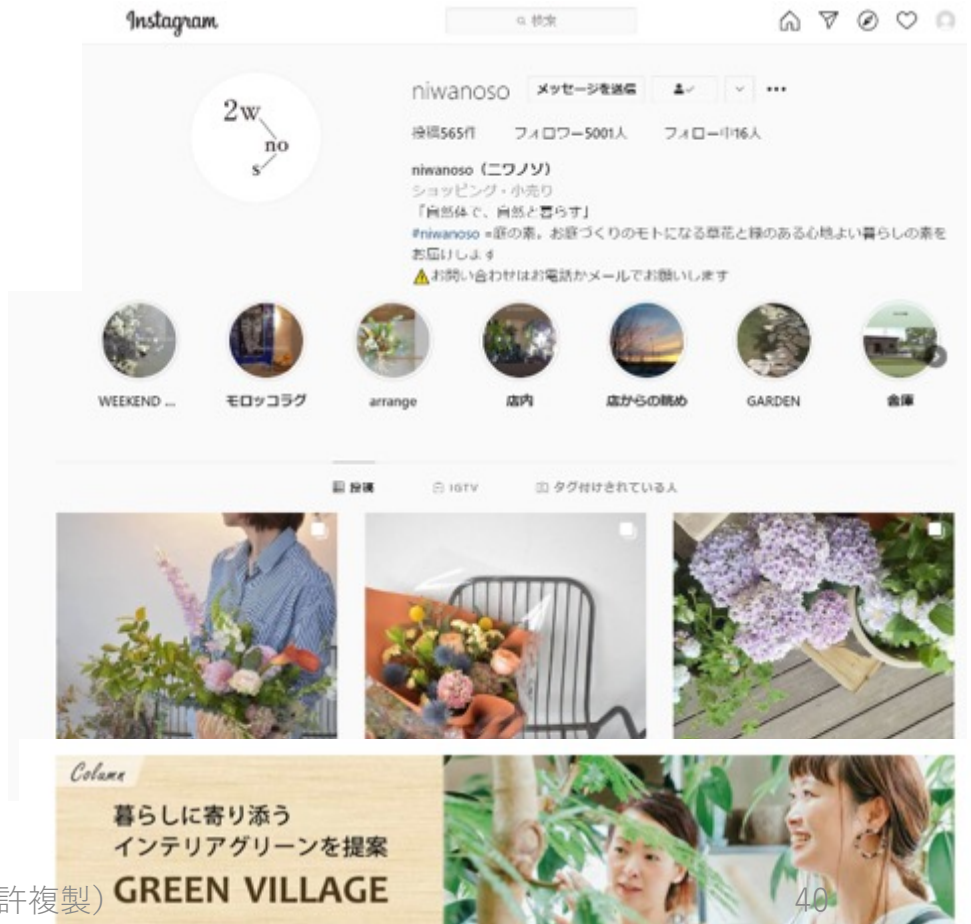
Instagram

検索

2w
no
s

niwanoso メッセージを送信

投稿565件 フォロワー5001人 フォロー中16人

niwanoso（ニワノソ）
ショッピング・小売り
「自然体で、自然と暮らす」
#niwanoso =庭の素。お庭づくりのモトになる草花と緑のある心地よい暮らしの素をお届けします
⚠お問い合わせはお電話かメールでお願いします

WEEKEND ... モロッコラグ arrange 店内 店からの眺め GARDEN 倉庫

投稿 IGTV タグ付けされている人

Column
暮らしに寄り添う
インテリアグリーンを提案
GREEN VILLAGE

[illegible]許複製)

40